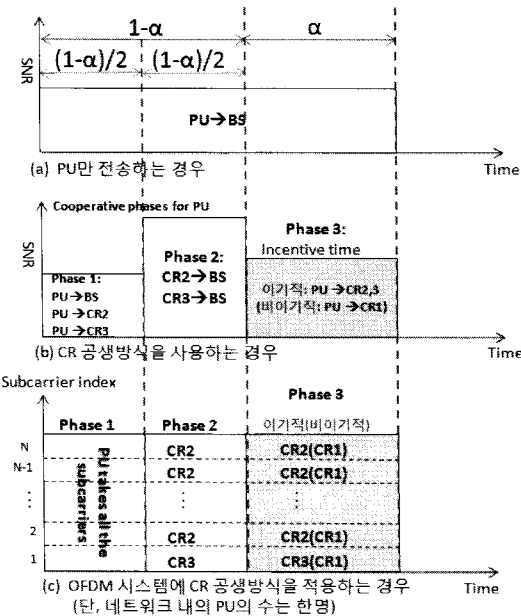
1-α

α

(1-α)/2

(1-α)/2

SNR

PU→BS

(a) PU만 전송하는 경우

Time

Cooperative phases for PU

SNR

Phase 1:
PU→BS
PU→CR2
PU→CR3

Phase 2:
CR2→BS
CR3→BS

Phase 3:
Incentive time

이기적: PU→CR2,3
(비이기적: PU→CR1)

(b) CR 공생방식을 사용하는 경우

Time

Subcarrier index

Phase 1

Phase 2

Phase 3

이기적(비이기적)

N

N-1

⋮

2

1

PU takes all the subcarriers

| CR2 | CR2(CR1) |
|---|---|
| CR2 | CR2(CR1) |
| ⋮ | ⋮ |
| CR2 | CR2(CR1) |
| CR3 | CR3(CR1) |

(c) OFDM 시스템에 CR 공생방식을 적용하는 경우
(단, 네트워크 내의 PU의 수는 한명)

Time